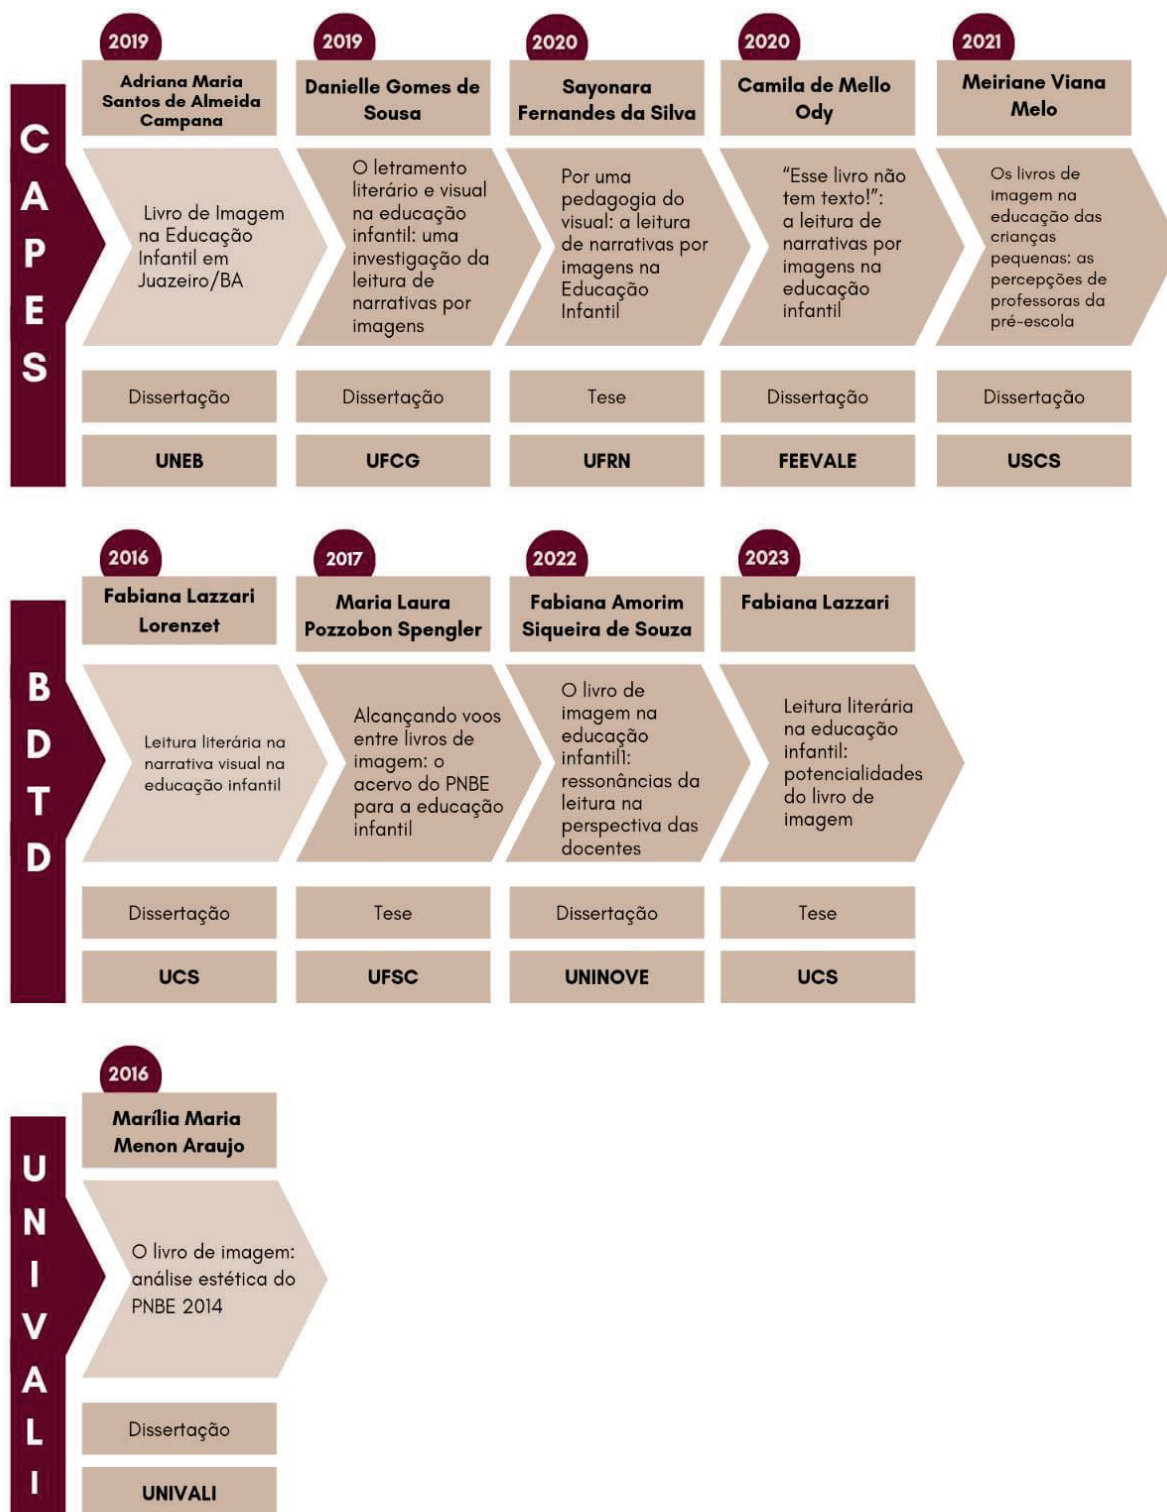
CAPES

2019
Adriana Maria Santos de Almeida Campana
Livro de Imagem na Educação Infantil em Juazeiro/BA
Dissertação
UNEB

2019
Danielle Gomes de Sousa
O letramento literário e visual na educação infantil: uma investigação da leitura de narrativas por imagens
Dissertação
UFCG

2020
Sayonara Fernandes da Silva
Por uma pedagogia do visual: a leitura de narrativas por imagens na Educação Infantil
Tese
UFRN

2020
Camila de Mello Ody
"Esse livro não tem texto!": a leitura de narrativas por imagens na educação infantil
Dissertação
FEEVALE

2021
Meiriane Viana Melo
Os livros de imagem na educação das crianças pequenas: as percepções de professoras da pré-escola
Dissertação
USCS

BDTD

2016
Fabiana Lazzari Lorenzet
Leitura literária na narrativa visual na educação infantil
Dissertação
UCS

2017
Maria Laura Pozzobon Spengler
Alcançando voos entre livros de imagem: o acervo do PNBE para a educação infantil
Tese
UFSC

2022
Fabiana Amorim Siqueira de Souza
O livro de imagem na educação infantil: ressonâncias da leitura na perspectiva das docentes
Dissertação
UNINOVE

2023
Fabiana Lazzari
Leitura literária na educação infantil: potencialidades do livro de imagem
Tese
UCS

UNIVALI

2016
Marília Maria Menon Araujo
O livro de imagem: análise estética do PNBE 2014
Dissertação
UNIVALI